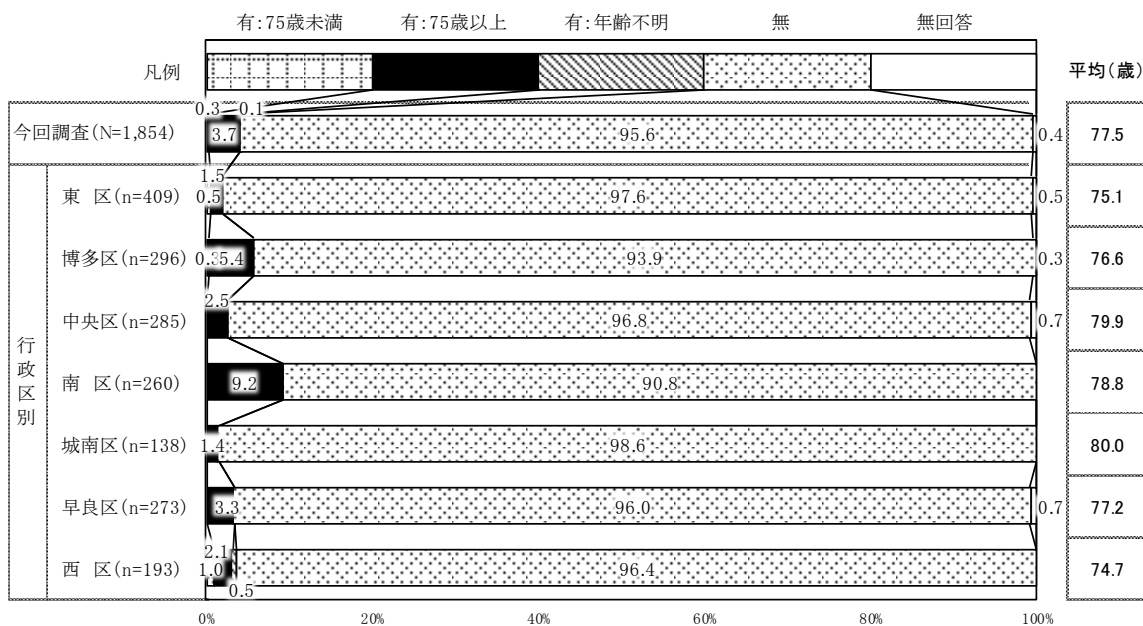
有:75歳未満　有:75歳以上　有:年齢不明　無　無回答

凡例　平均(歳)

| | | | | | |
|---|---|---|---|---|---|
| 今回調査(N=1,854) | 0.3 0.1 3.7 | 95.6 | 0.4 | 77.5 |
| 行政区別 | 東　区(n=409) | 1.5 0.5 | 97.6 | 0.5 | 75.1 |
| | 博多区(n=296) | 0.3 5.4 | 93.9 | 0.3 | 76.6 |
| | 中央区(n=285) | 2.5 | 96.8 | 0.7 | 79.9 |
| | 南　区(n=260) | 9.2 | 90.8 | | 78.8 |
| | 城南区(n=138) | 1.4 | 98.6 | | 80.0 |
| | 早良区(n=273) | 3.3 | 96.0 | 0.7 | 77.2 |
| | 西　区(n=193) | 2.1 1.0 0.5 | 96.4 | | 74.7 |

0%　20%　40%　60%　80%　100%